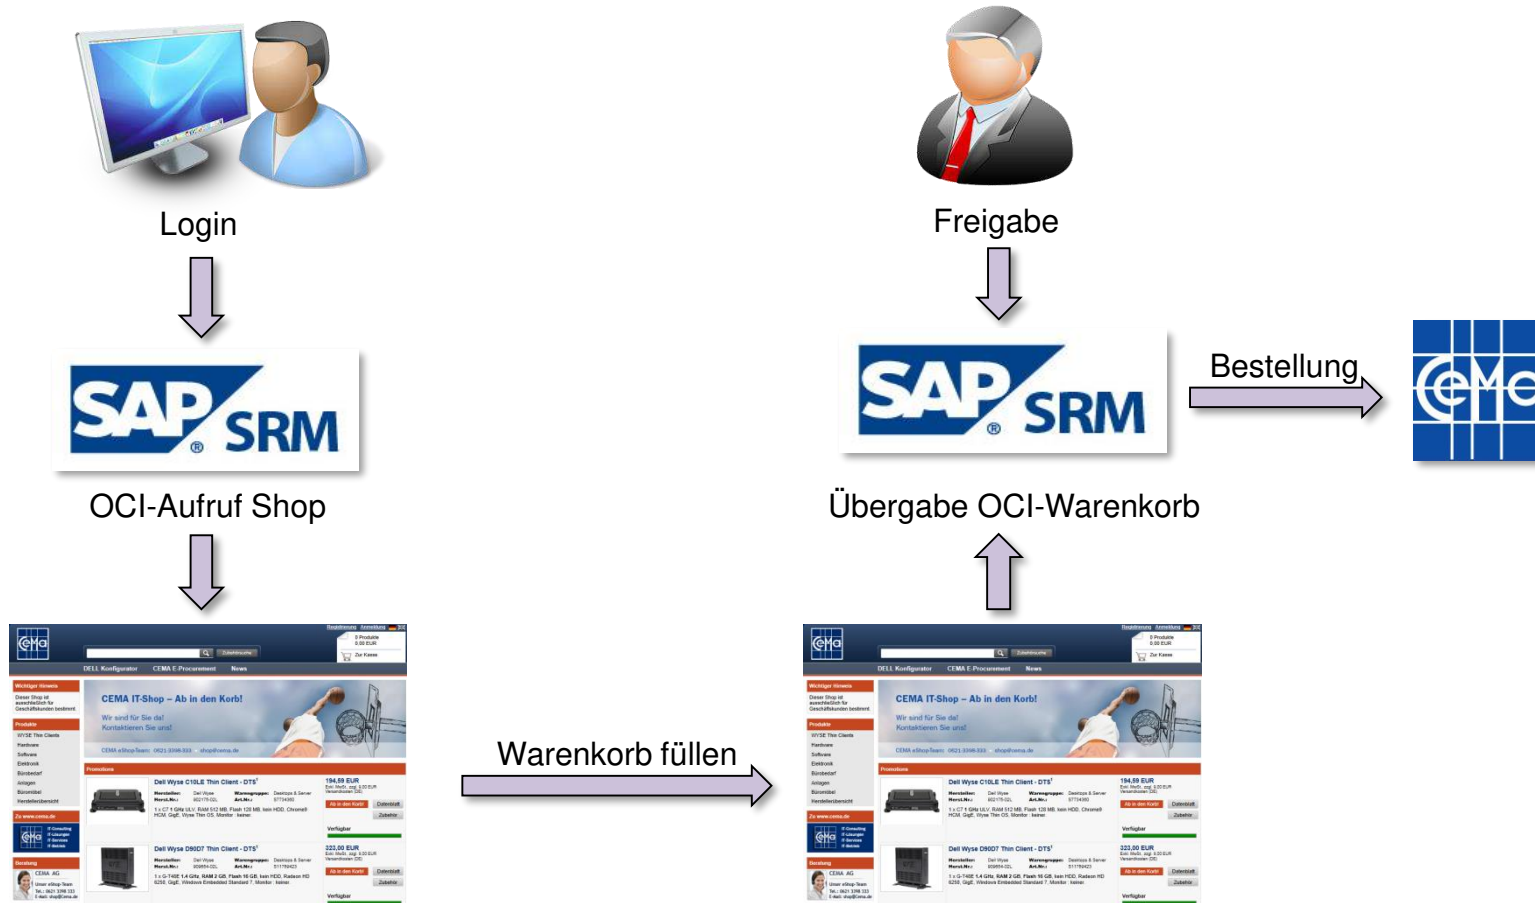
Login

SAP SRM

OCI-Aufruf Shop

Freigabe

SAP SRM

Bestellung

Übergabe OCI-Warenkorb

Warenkorb füllen

CEMA IT-Shop – Ab in den Korb!

Wir sind für Sie da!
Kontaktieren Sie uns!

Dell Wyse C10LE Thin Client - DTS

194,59 EUR

Dell Wyse D90D7 Thin Client - DTS

323,00 EUR

CEMA IT-Shop – Ab in den Korb!

Wir sind für Sie da!
Kontaktieren Sie uns!

Dell Wyse C10LE Thin Client - DTS

194,59 EUR

Dell Wyse D90D7 Thin Client - DTS

323,00 EUR